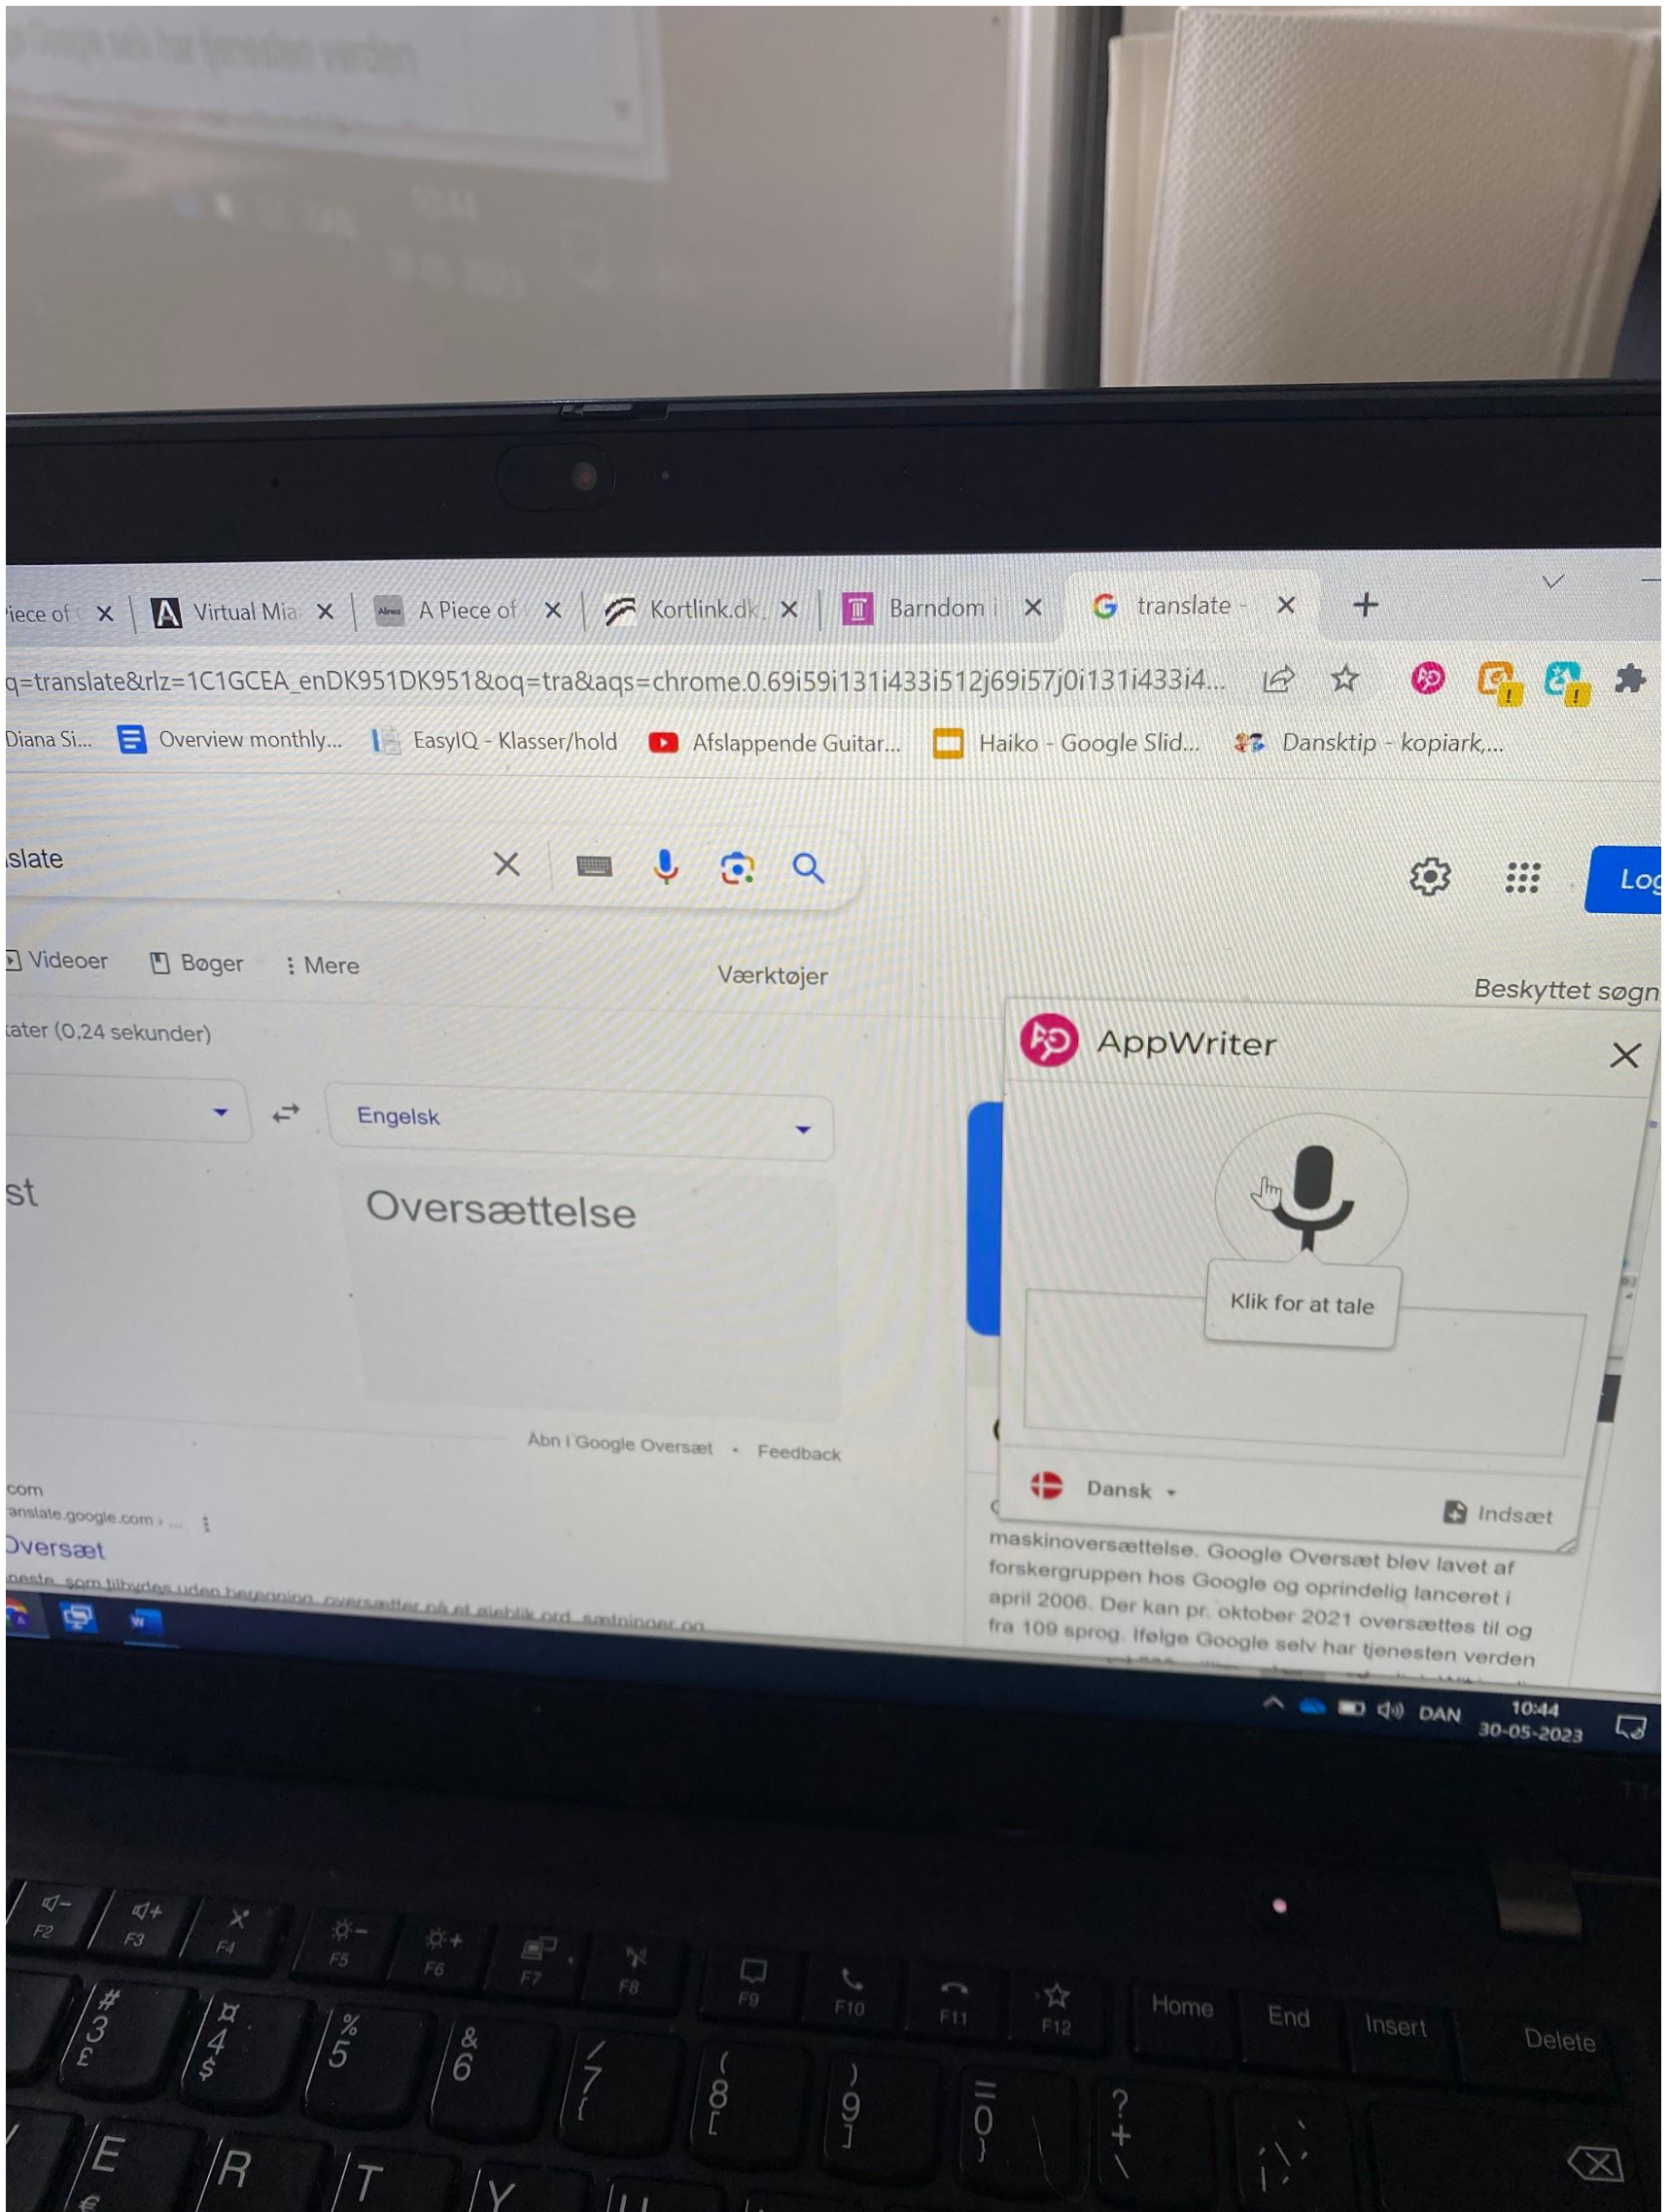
iece of ✕ Virtual Mia ✕ A Piece of ✕ Kortlink.dk ✕ Barndom i ✕ translate ✕ +

q=translate&rlz=1C1GCEA_enDK951DK951&oq=tra&aqs=chrome.0.69i59i131i433i512j69i57j0i131i433i4...

Diana Si... Overview monthly... EasyIQ - Klasser/hold Afslappende Guitar... Haiko - Google Slid... Dansktip - kopiark,...

slate

Log

Videoer Bøger Mere Værktøjer

Beskyttet søgn

ater (0,24 sekunder)

Engelsk

st

Oversættelse

Åbn i Google Oversæt • Feedback

com
anslate.google.com › ...
Oversæt
neste, som tilbydes uden betaling, oversætter på et øjeblik ord, sætninger og

AppWriter

Klik for at tale

Dansk

Indsæt

maskinoversættelse. Google Oversæt blev lavet af forskergruppen hos Google og oprindelig lanceret i april 2006. Der kan pr. oktober 2021 oversættes til og fra 109 sprog. Ifølge Google selv har tjenesten verden

DAN 10:44 30-05-2023

F2 F3 F4 F5 F6 F7 F8 F9 F10 F11 F12 Home End Insert Delete

# 3 £ ¤ 4 $ % 5 & 6 / 7 { ( 8 [ ) 9 ] = 0 } ? + \

E € R T Y U